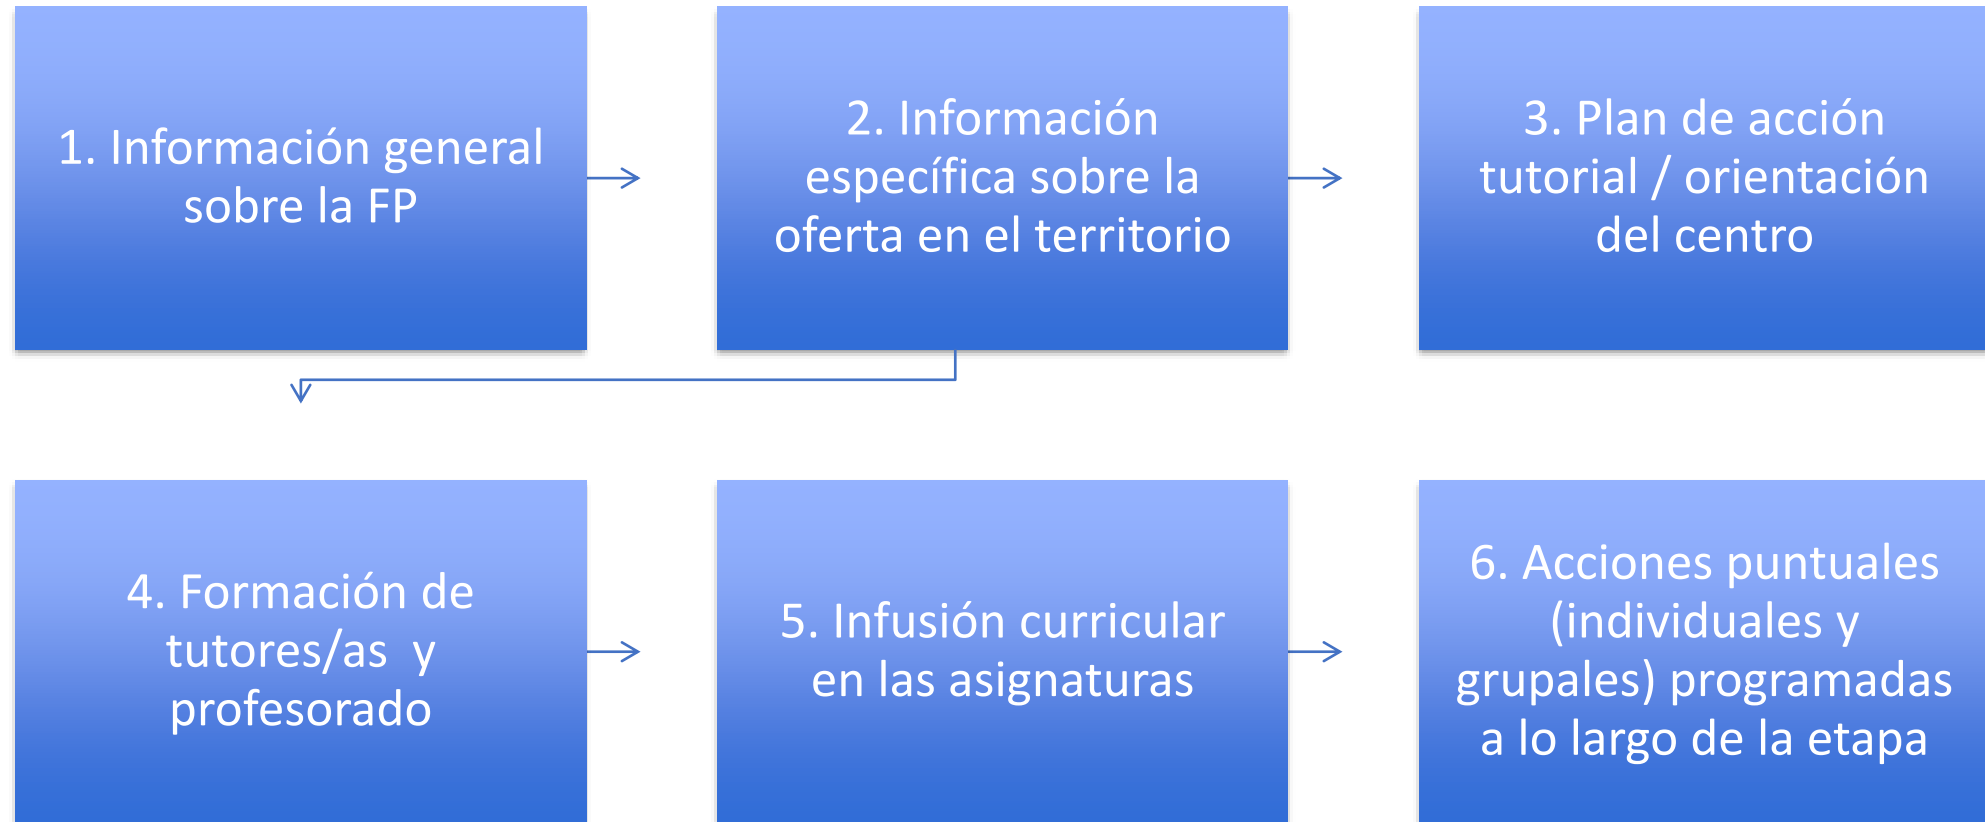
1. Información general sobre la FP

2. Información específica sobre la oferta en el territorio

3. Plan de acción tutorial / orientación del centro

4. Formación de tutores/as y profesorado

5. Infusión curricular en las asignaturas

6. Acciones puntuales (individuales y grupales) programadas a lo largo de la etapa